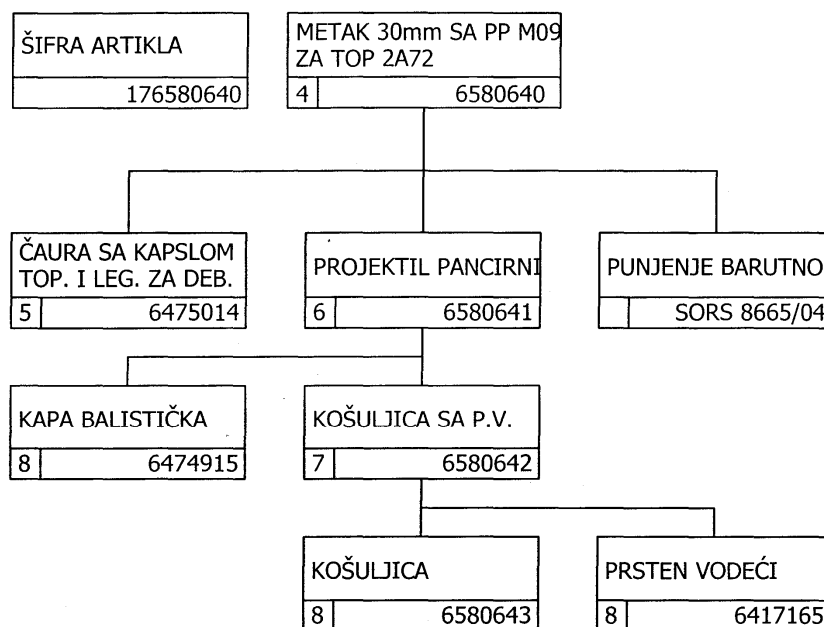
ŠIFRA ARTIKLA
176580640

METAK 30mm SA PP M09 ZA TOP 2A72
4 6580640

ČAURA SA KAPSLOM TOP. I LEG. ZA DEB.
5 6475014

PROJEKTIL PANCIRNI
6 6580641

PUNJENJE BARUTNO
SORS 8665/04

KAPA BALISTIČKA
8 6474915

KOŠULJICA SA P.V.
7 6580642

KOŠULJICA
8 6580643

PRSTEN VODEĆI
8 6417165